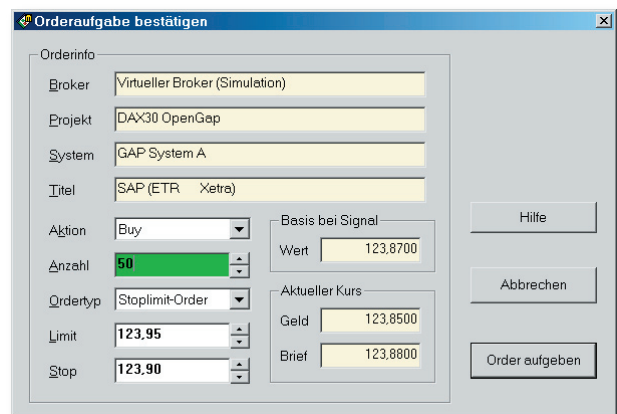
Orderaufgabe bestätigen

Orderinfo

Broker Virtueller Broker (Simulation)

Projekt DAX30 OpenGap

System GAP System A

Titel SAP (ETR Xetra)

Aktion Buy

Anzahl 50

Ordertyp Stoplimit-Order

Limit 123,95

Stop 123,90

Basis bei Signal

Wert 123,8700

Aktueller Kurs

Geld 123,8500

Brief 123,8800

Hilfe

Abbrechen

Order aufgeben